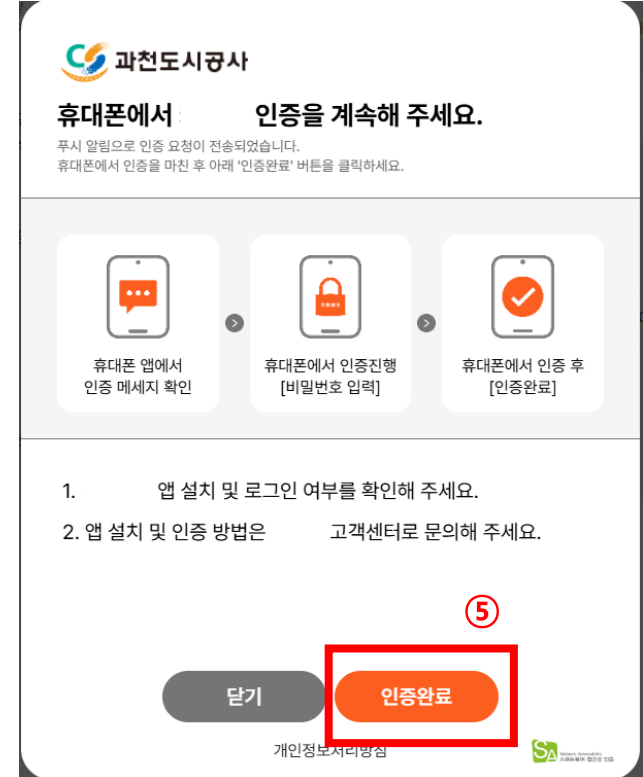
과천도시공사

휴대폰에서 인증을 계속해 주세요.

푸시 알림으로 인증 요청이 전송되었습니다.
휴대폰에서 인증을 마친 후 아래 '인증완료' 버튼을 클릭하세요.

휴대폰 앱에서 인증 메세지 확인

휴대폰에서 인증진행 [비밀번호 입력]

휴대폰에서 인증 후 [인증완료]

1. 앱 설치 및 로그인 여부를 확인해 주세요.

2. 앱 설치 및 인증 방법은 고객센터로 문의해 주세요.

⑤

닫기

인증완료

개인정보처리방침